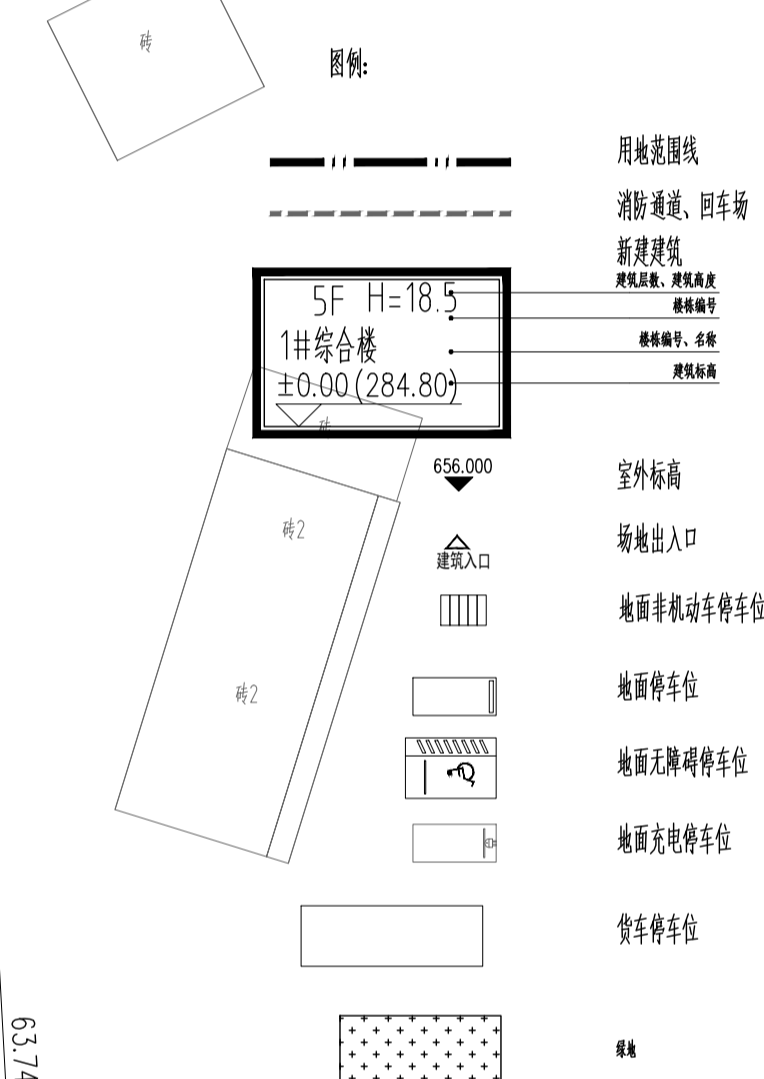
砖

图例:

用地范围线

消防通道、回车场

新建建筑

5F H=18.5

1#综合楼

±0.00(284.80)

建筑层数、建筑高度

楼栋编号

楼栋编号、名称

建筑标高

砖

砖2

砖2

656.000

室外标高

建筑入口

场地出入口

地面非机动车停车位

地面停车位

地面无障碍停车位

地面充电停车位

货车停车位

绿地

63.74